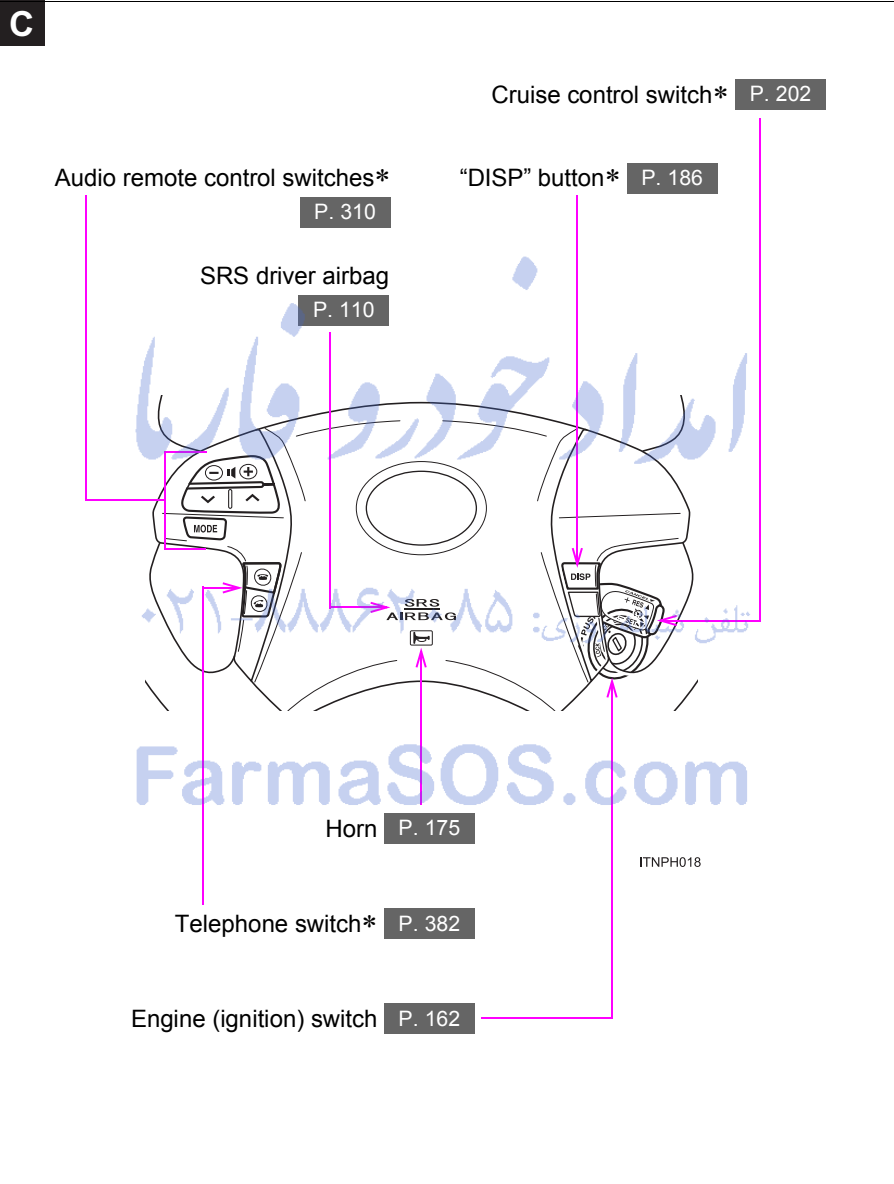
C

Cruise control switch* P. 202

Audio remote control switches* P. 310

"DISP" button* P. 186

SRS driver airbag P. 110

MODE

SRS AIRBAG

DISP

RES

SET

PUSH

ACC

امداد خودرو ایرانیان

تلفن: ۰۲۱-۸۸۶۲۳۸۵

FarmaSOS.com

Horn P. 175

ITNPH018

Telephone switch* P. 382

Engine (ignition) switch P. 162